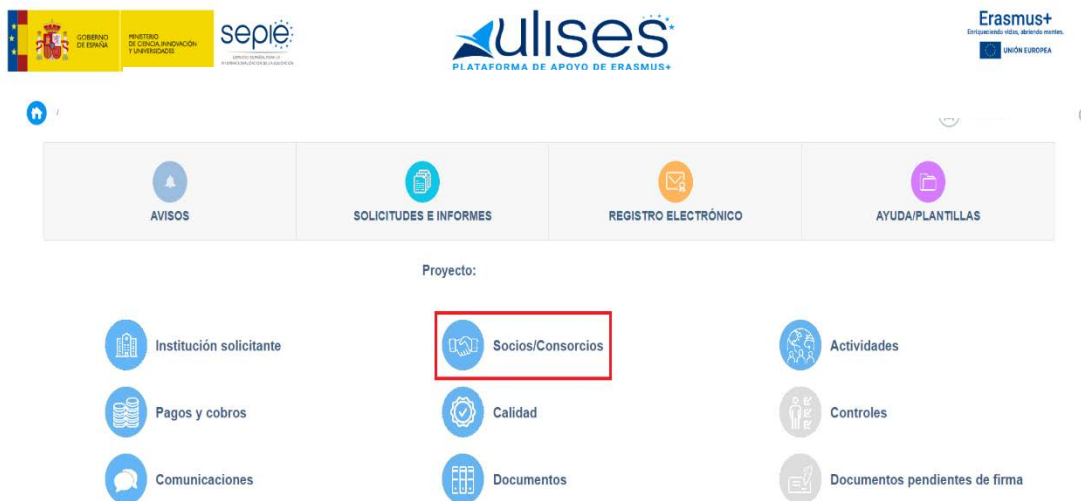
GOBIERNO DE ESPAÑA

MINISTERIO DE CIENCIA, INNOVACIÓN Y UNIVERSIDADES

sepie

SERVICIO ESPAÑOL PARA LA INTERNACIONALIZACIÓN DE LA EDUCACIÓN

ulises

PLATAFORMA DE APOYO DE ERASMUS+

Erasmus+

Enriqueciendo vidas, abriendo mentes.

UNIÓN EUROPEA

/

AVISOS

SOLICITUDES E INFORMES

REGISTRO ELECTRÓNICO

AYUDA/PLANTILLAS

Proyecto:

Institución solicitante

Socios/Consorcios

Actividades

Pagos y cobros

Calidad

Controles

Comunicaciones

Documentos

Documentos pendientes de firma